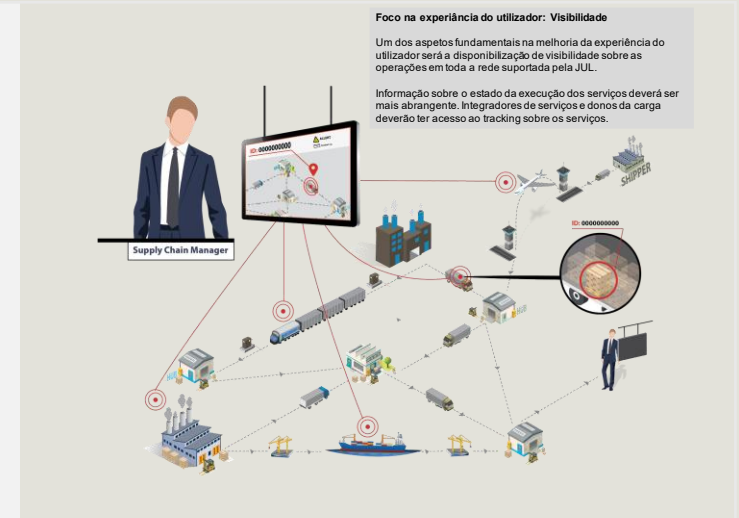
Foco na experiência do utilizador: Visibilidade

Um dos aspetos fundamentais na melhoria da experiência do utilizador será a disponibilização de visibilidade sobre as operações em toda a rede suportada pela JUL.

Informação sobre o estado da execução dos serviços deverá ser mais abrangente. Integradores de serviços e donos da carga deverão ter acesso ao tracking sobre os serviços.

ID: 0000000000

ALERT

Supply Chain Manager

SHIPPER

ID: 0000000000